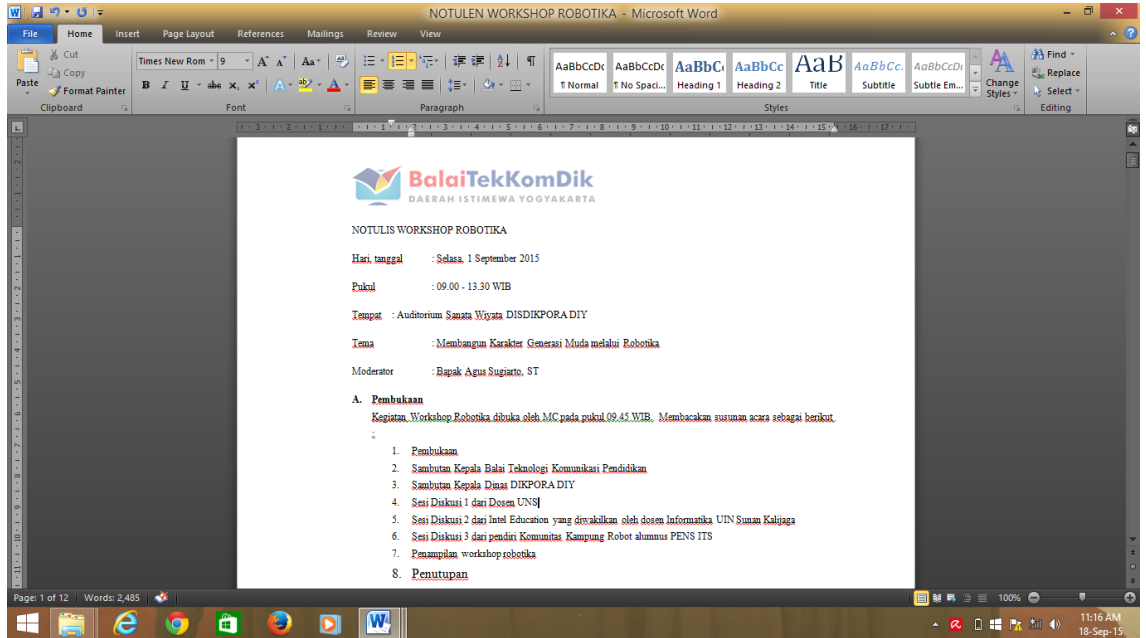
NOTULEN WORKSHOP ROBOTIKA - Microsoft Word

File Home Insert Page Layout References Mailings Review View

Cut
Copy
Paste
Format Painter
Clipboard

Times New Rom 9
B I U abe $x_2$ $x^2$
Font

Paragraph

AaBbCcDc ¶ Normal
AaBbCcDc ¶ No Spaci...
AaBbC Heading 1
AaBbCc Heading 2
AaB Title
AaBbCc. Subtitle
AaBbCcDc Subtle Em...
Change Styles
Styles

Find
Replace
Select
Editing

BalaiTekKomDik
DAERAH ISTIMEWA YOGYAKARTA

NOTULIS WORKSHOP ROBOTIKA

Hari, tanggal : Selasa, 1 September 2015

Pukul : 09.00 - 13.30 WIB

Tempat : Auditorium Sanata Wiyata DISDIKPORA DIY

Tema : Membangun Karakter Generasi Muda melalui Robotika

Moderator : Bapak Agus Sugiarto, ST

A. Pembukaan

Kegiatan Workshop Robotika dibuka oleh MC pada pukul 09.45 WIB. Membacakan susunan acara sebagai berikut :

1. Pembukaan
2. Sambutan Kepala Balai Teknologi Komunikasi Pendidikan
3. Sambutan Kepala Dinas DIKPORA DIY
4. Sesi Diskusi 1 dari Dosen UNS
5. Sesi Diskusi 2 dari Intel Education yang diwakilkan oleh dosen Informatika UIN Sunan Kalijaga
6. Sesi Diskusi 3 dari pendiri Komunitas Kampung Robot alumnus PENS ITS
7. Penampilan workshop robotika
8. Penutupan

Page: 1 of 12 Words: 2,485 100%

11:16 AM
18-Sep-15